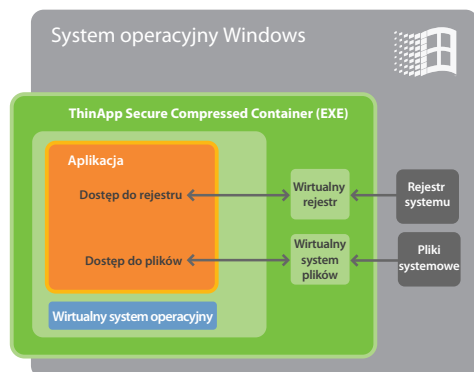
System operacyjny Windows

ThinApp Secure Compressed Container (EXE)

Aplikacja

Dostęp do rejestru

Dostęp do plików

Wirtualny rejestr

Wirtualny system plików

Rejestr systemu

Pliki systemowe

Wirtualny system operacyjny